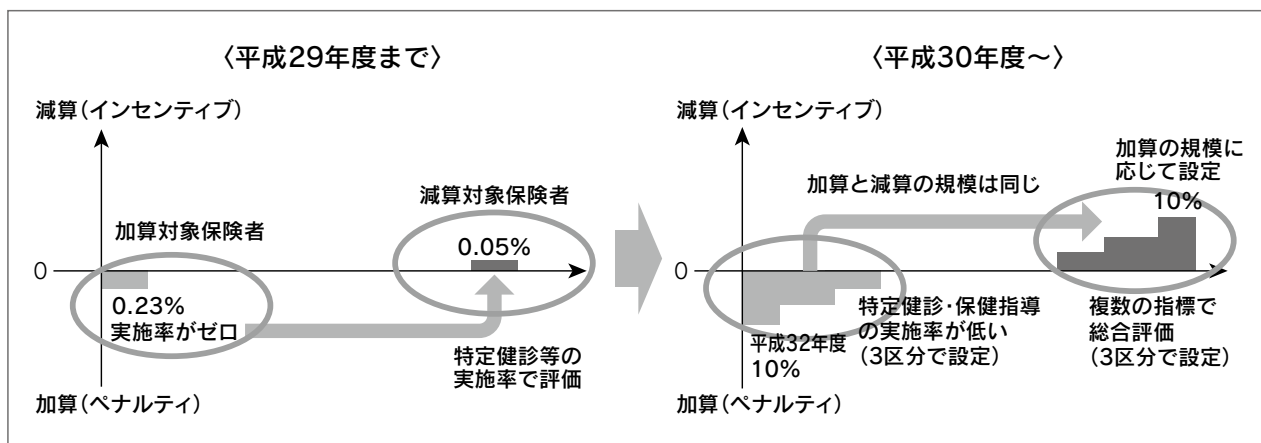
〈平成29年度まで〉

減算（インセンティブ）

加算対象保険者

0

0.23%
実施率がゼロ

減算対象保険者

0.05%

特定健診等の
実施率で評価

加算（ペナルティ）

〈平成30年度～〉

減算（インセンティブ）

加算と減算の規模は同じ

加算の規模に
応じて設定

10%

0

特定健診・保健指導
の実施率が低い
（3区分で設定）

複数の指標で
総合評価
（3区分で設定）

平成32年度
10%

加算（ペナルティ）